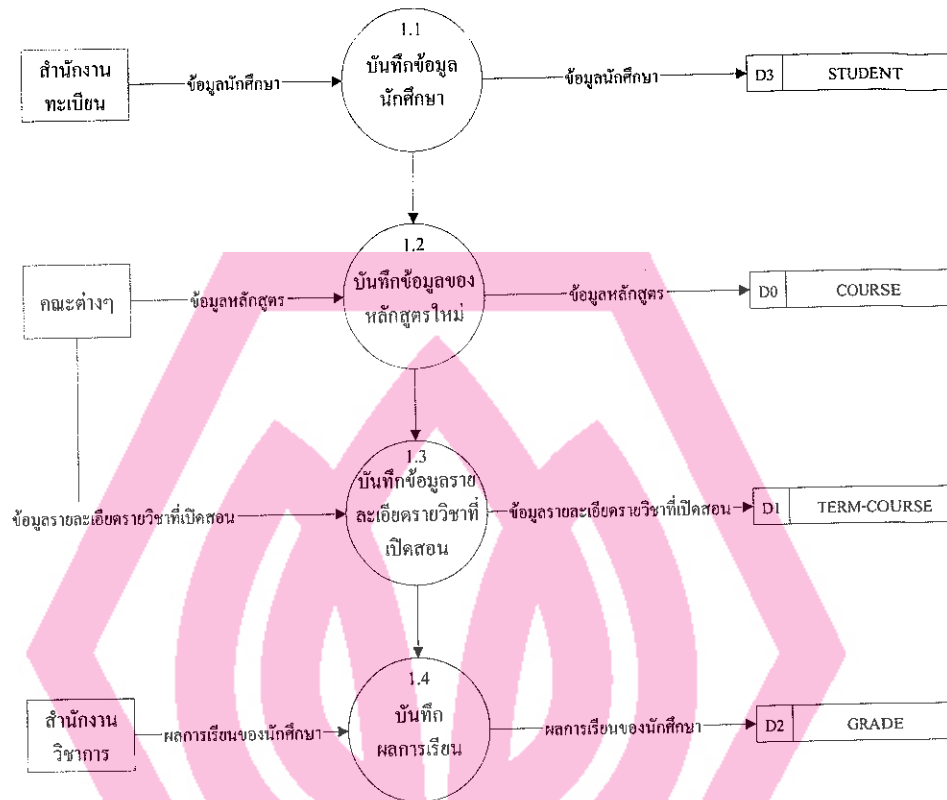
สำนักงาน ทะเบียน

ข้อมูลนักศึกษา

1.1
บันทึกข้อมูล นักศึกษา

ข้อมูลนักศึกษา

D3 STUDENT

คณะต่างๆ

ข้อมูลหลักสูตร

1.2
บันทึกข้อมูลของ หลักสูตรใหม่

ข้อมูลหลักสูตร

D0 COURSE

ข้อมูลรายละเอียดรายวิชาที่เปิดสอน

1.3
บันทึกข้อมูลราย ละเอียดรายวิชาที่ เปิดสอน

ข้อมูลรายละเอียดรายวิชาที่เปิดสอน

D1 TERM-COURSE

สำนักงาน วิชาการ

ผลการเรียนของนักศึกษา

1.4
บันทึก ผลการเรียน

ผลการเรียนของนักศึกษา

D2 GRADE